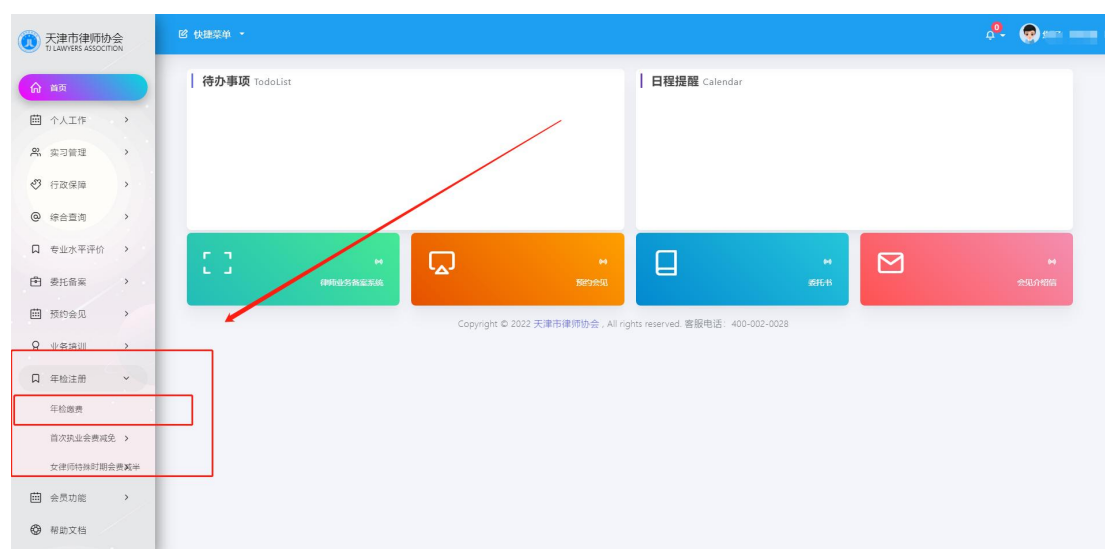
天津市律师协会
TJ LAWYERS ASSOCIATION

快捷菜单

0

首页
个人工作
实习管理
行政保障
综合查询
专业水平评价
委托备案
预约会见
业务培训
年检注册
年检缴费
首次执业会费减免
女律师特殊时期会费减半
会员功能
帮助文档

待办事项 TodoList

日程提醒 Calendar

律师业务备案系统

预约会见

委托书

会见介绍信

Copyright © 2022 天津市律师协会 , All rights reserved. 客服电话：400-002-0028